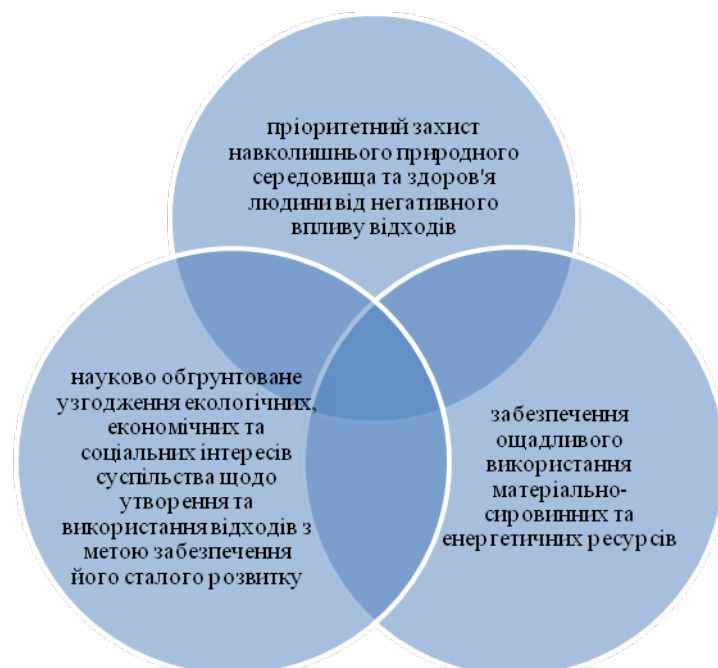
пріоритетний захист навколишнього природного середовища та здоров'я людини від негативного впливу відходів

науково обгрунтоване узгодження екологічних, економічних та соціальних інтересів суспільства щодо утворення та використання відходів з метою забезпечення його сталого розвитку

забезпечення ощадливого використання матеріально-сировинних та енергетичних ресурсів